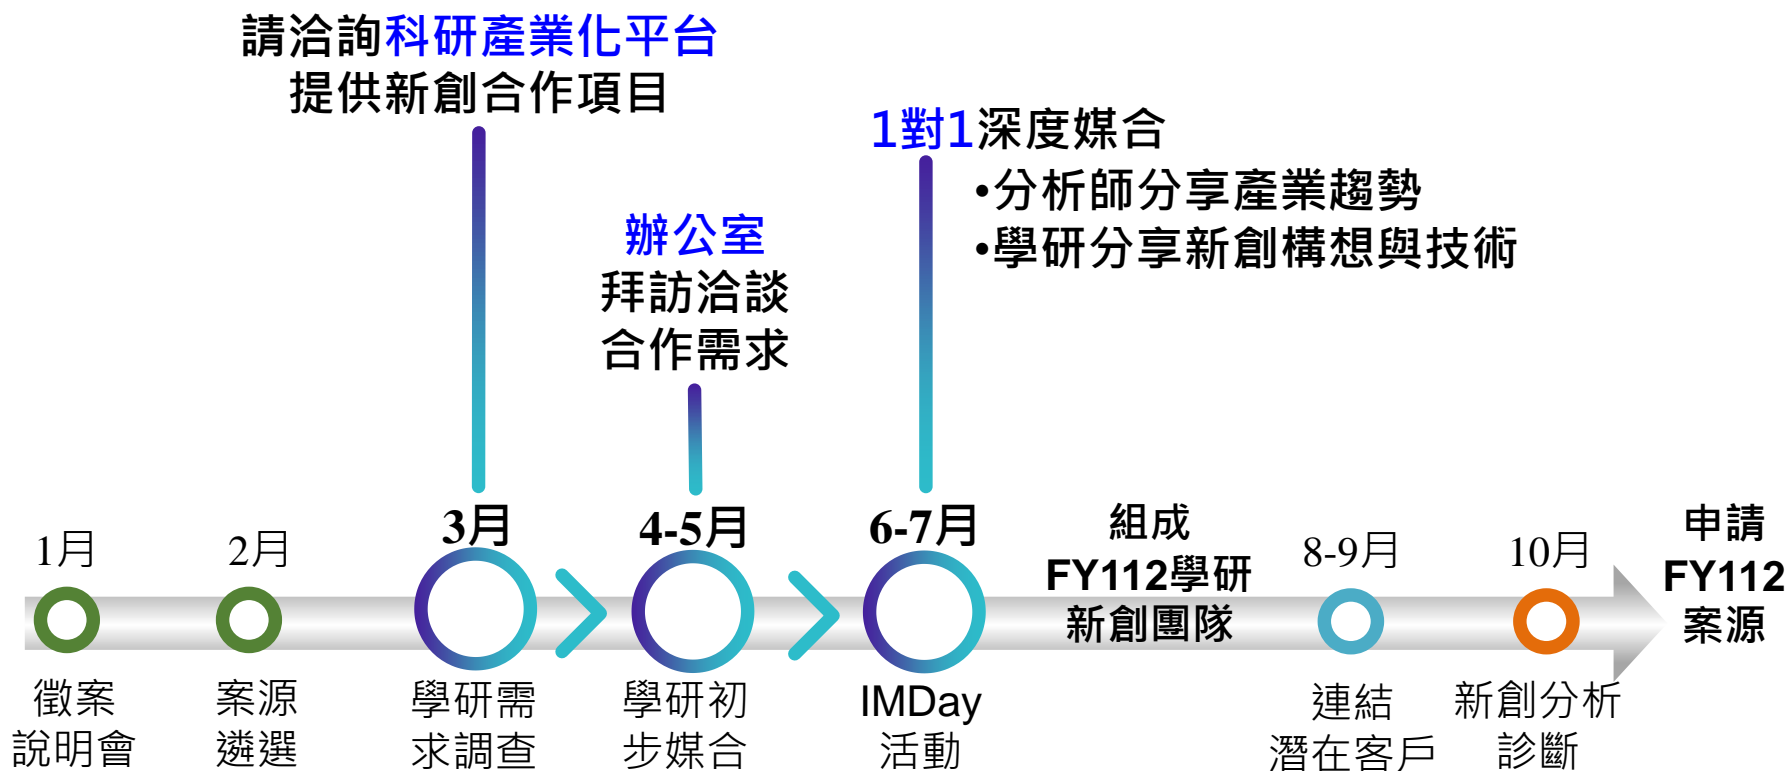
請洽詢科研產業化平台
提供新創合作項目

辦公室
拜訪洽談
合作需求

1對1深度媒合
•分析師分享產業趨勢
•學研分享新創構想與技術

1月
徵案
說明會

2月
案源
遴選

3月
學研需
求調查

4-5月
學研初
步媒合

6-7月
IMDay
活動

組成
FY112學研
新創團隊

8-9月
連結
潛在客戶

10月
新創分析
診斷

申請
FY112
案源